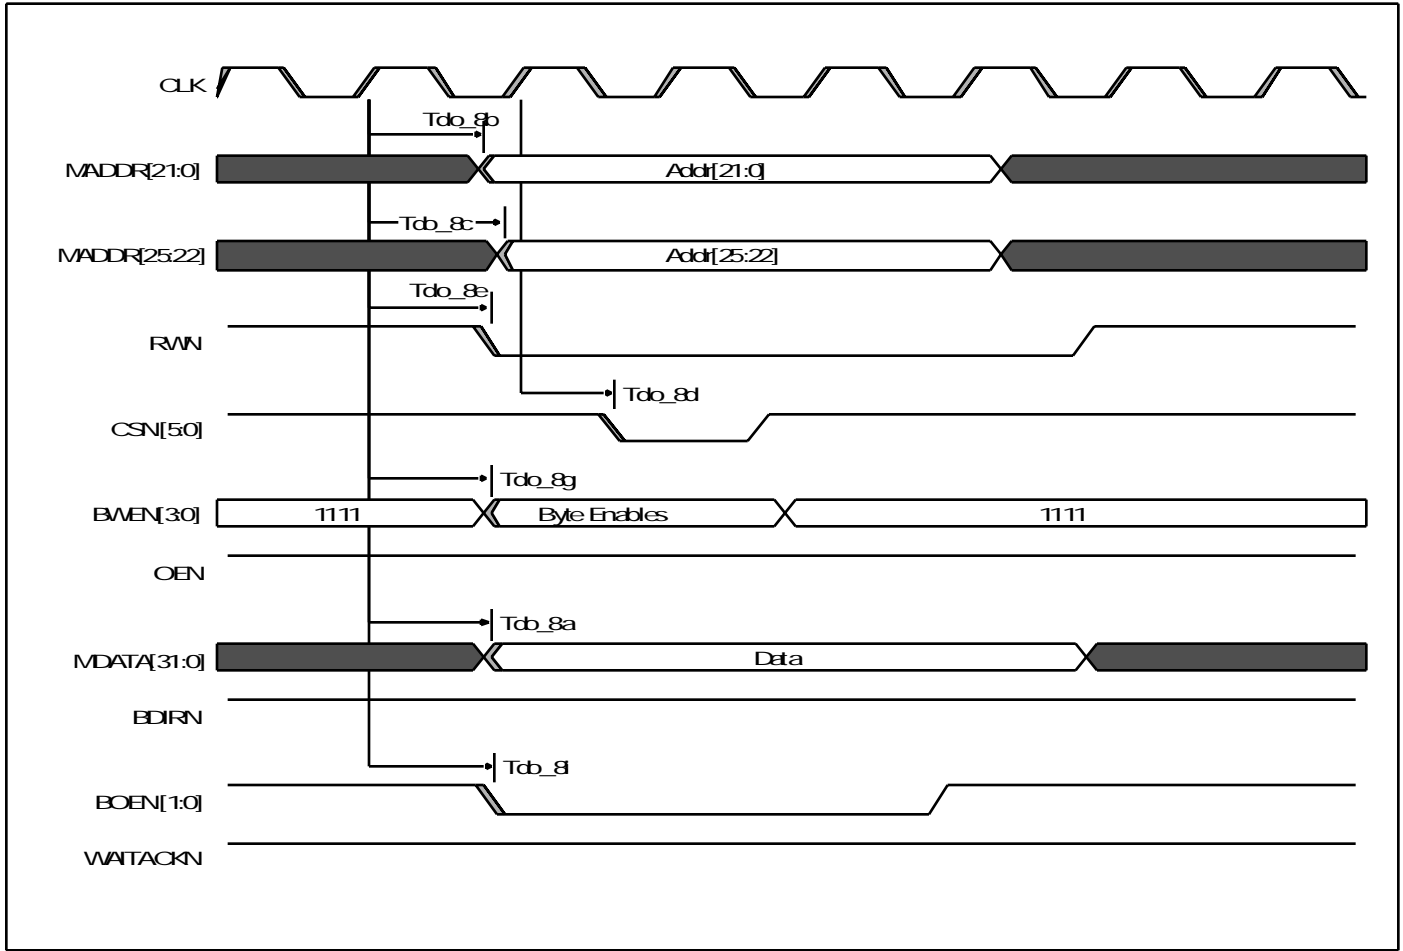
CLK

Tdo_8b

MADDR[21:0]

Addr[21:0]

Tdo_8c

MADDR[25:22]

Addr[25:22]

Tdo_8e

RWN

Tdo_8d

CSN[5:0]

Tdo_8g

BWEN[3:0]

1111

Byte Enables

1111

OEN

Tdo_8a

MDATA[31:0]

Data

BDIRN

Tdo_8l

BOEN[1:0]

WAITACKN